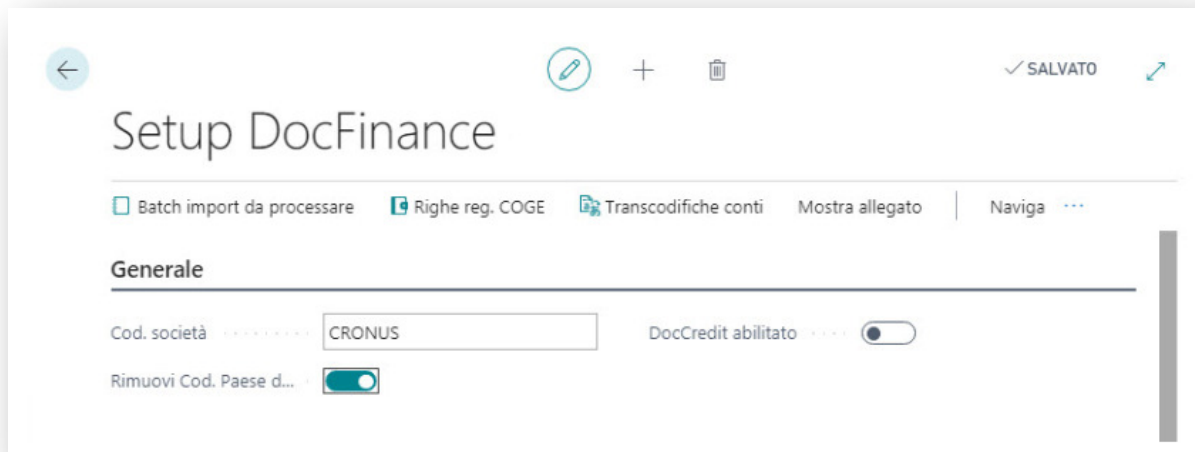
✓ SALVATO

Setup DocFinance

Batch import da processare    Righe reg. COGE    Transcodifiche conti    Mostra allegato    Naviga ···

Generale

Cod. società    CRONUS

DocCredit abilitato

Rimuovi Cod. Paese d...